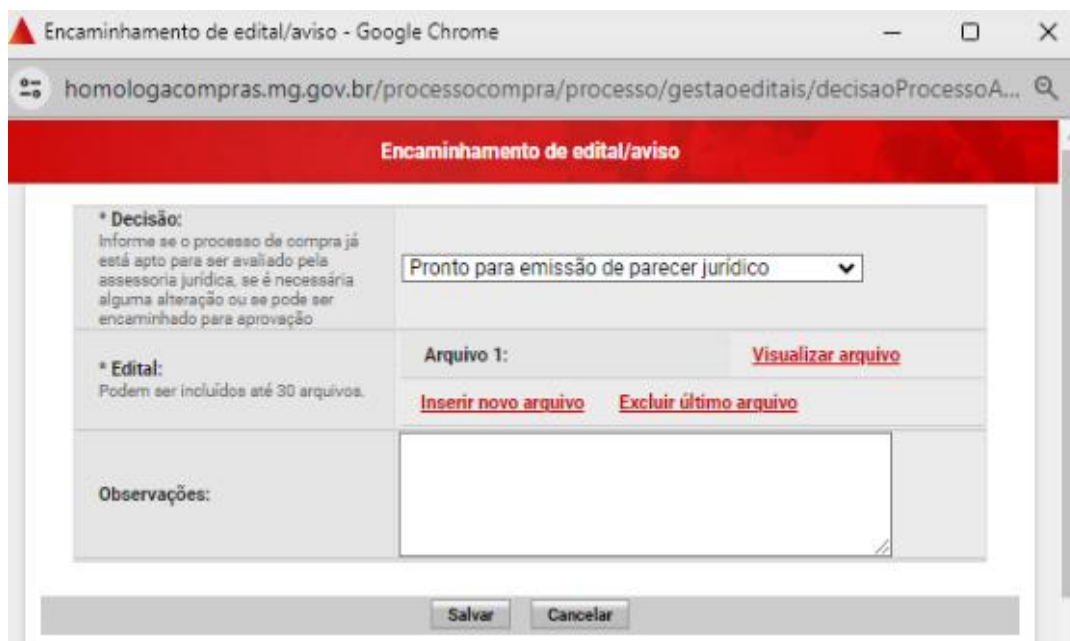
Encaminhamento de edital/aviso - Google Chrome

homologacompras.mg.gov.br/processocompra/processo/gestaoeditais/decisaoProcessoA...

Encaminhamento de edital/aviso

| * Decisão: Informe se o processo de compra já está apto para ser avaliado pela assessoria jurídica, se é necessária alguma alteração ou se pode ser encaminhado para aprovação | Pronto para emissão de parecer jurídico | |
|---|---|---|
| * Edital: Podem ser incluídos até 30 arquivos. | Arquivo 1: | Visualizar arquivo |
| | Inserir novo arquivo | Excluir último arquivo |
| Observações: | | |

Salvar Cancelar